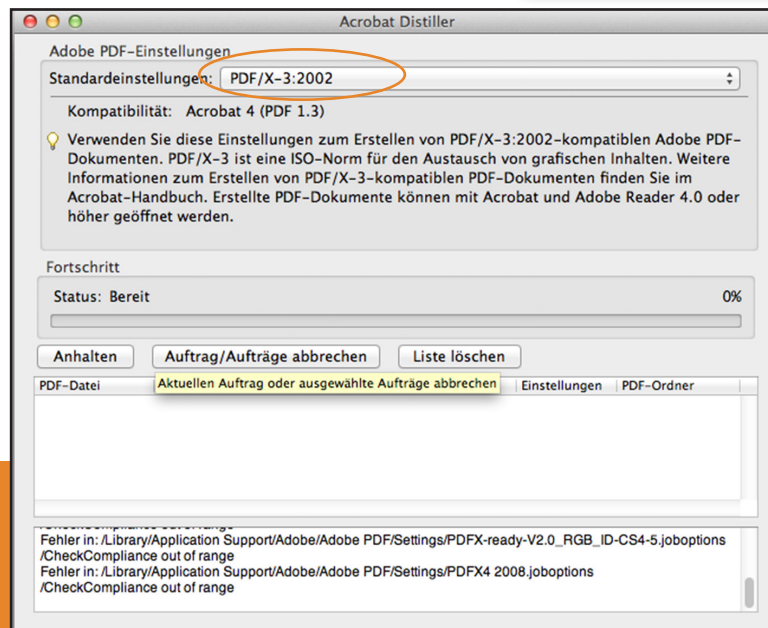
Acrobat Distiller

Adobe PDF-Einstellungen

Standardeinstellungen: PDF/X-3:2002

Kompatibilität: Acrobat 4 (PDF 1.3)

Verwenden Sie diese Einstellungen zum Erstellen von PDF/X-3:2002-kompatiblen Adobe PDF-Dokumenten. PDF/X-3 ist eine ISO-Norm für den Austausch von grafischen Inhalten. Weitere Informationen zum Erstellen von PDF/X-3-kompatiblen PDF-Dokumenten finden Sie im Acrobat-Handbuch. Erstellte PDF-Dokumente können mit Acrobat und Adobe Reader 4.0 oder höher geöffnet werden.

Fortschritt

Status: Bereit

0%

Anhalten

Auftrag/Aufträge abbrechen

Liste löschen

PDF-Datei

Aktuellen Auftrag oder ausgewählte Aufträge abbrechen

Einstellungen

PDF-Ordner

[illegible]
Fehler in: /Library/Application Support/Adobe/Adobe PDF/Settings/PDFX-ready-V2.0_RGB_ID-CS4-5.joboptions
/CheckCompliance out of range
Fehler in: /Library/Application Support/Adobe/Adobe PDF/Settings/PDFX4 2008.joboptions
/CheckCompliance out of range